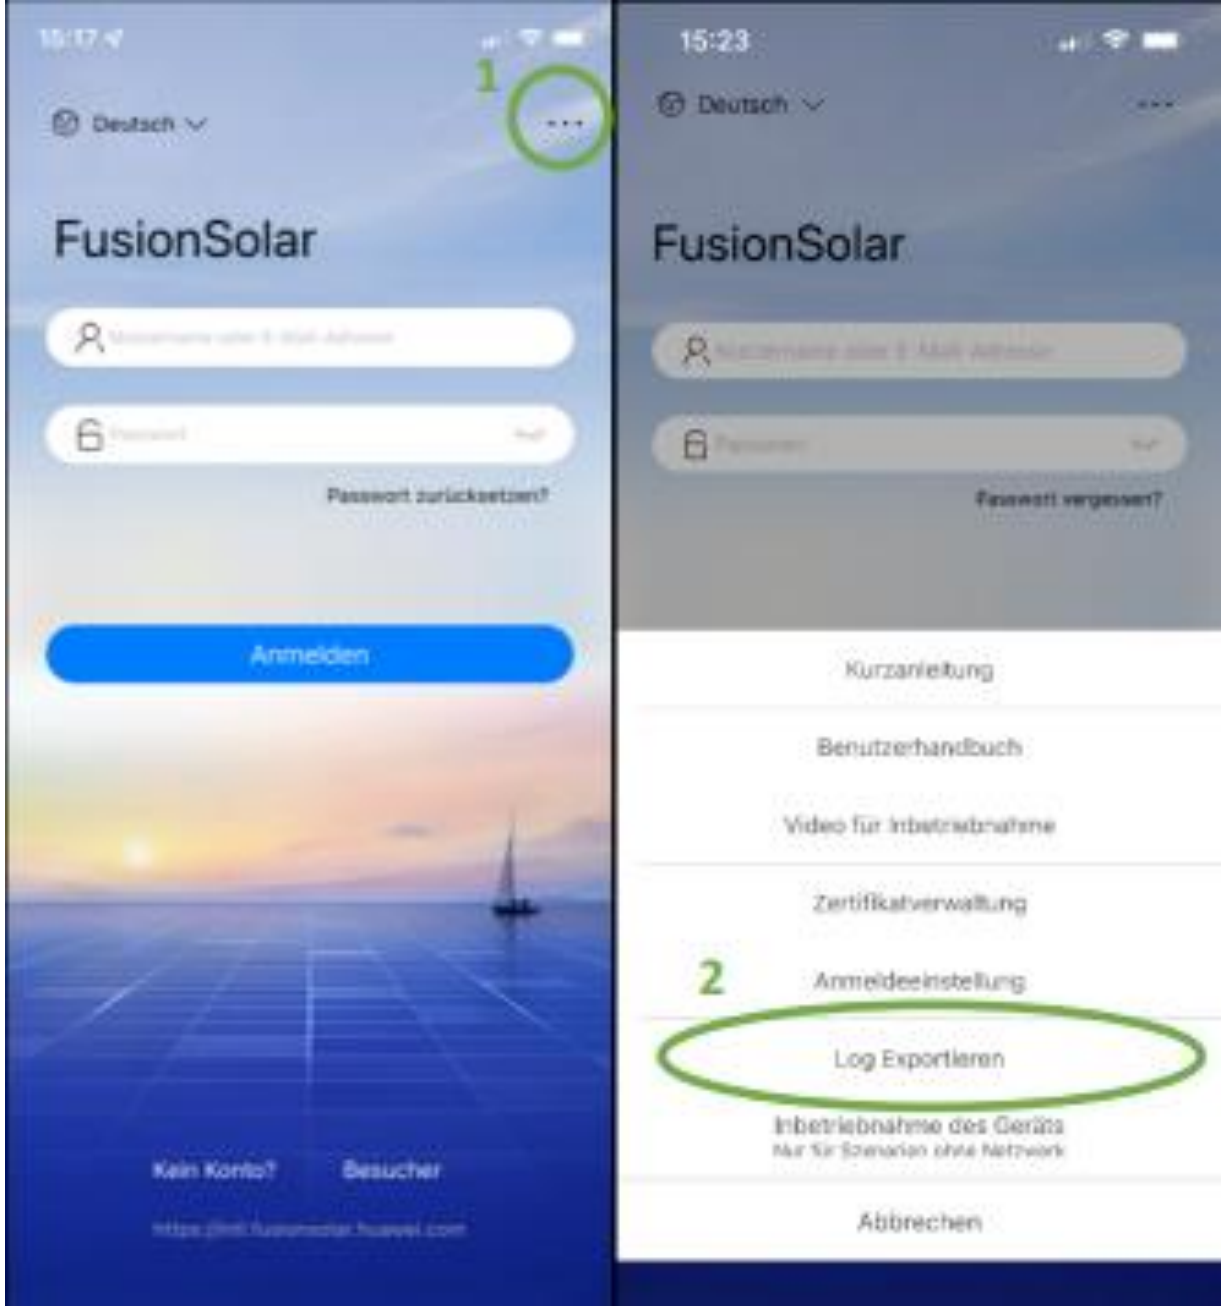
15:17

1

Deutsch

FusionSolar

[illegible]

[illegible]

Passwort zurücksetzen?

Anmelden

Kein Konto?

Besucher

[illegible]

15:23

Deutsch

FusionSolar

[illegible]

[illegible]

Passwort vergessen?

Kurzanleitung

Benutzerhandbuch

Video für Inbetriebnahme

Zertifikatverwaltung

2

Anmeldeeinstellung

Log Exportieren

Inbetriebnahme des Geräts
Nur für Szenarien ohne Netzwerk

Abbrechen